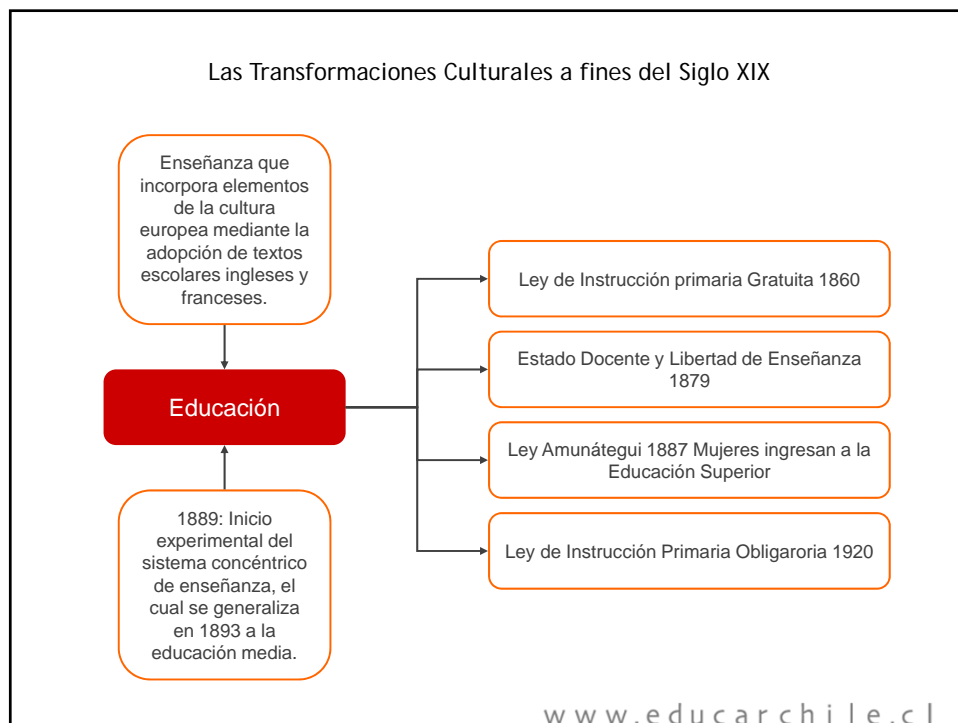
Las Transformaciones Culturales a fines del Siglo XIX

Enseñanza que incorpora elementos de la cultura europea mediante la adopción de textos escolares ingleses y franceses.

Educación

1889: Inicio experimental del sistema concéntrico de enseñanza, el cual se generaliza en 1893 a la educación media.

Ley de Instrucción primaria Gratuita 1860

Estado Docente y Libertad de Enseñanza 1879

Ley Amunátegui 1887 Mujeres ingresan a la Educación Superior

Ley de Instrucción Primaria Obligaroria 1920

www.educarchile.cl